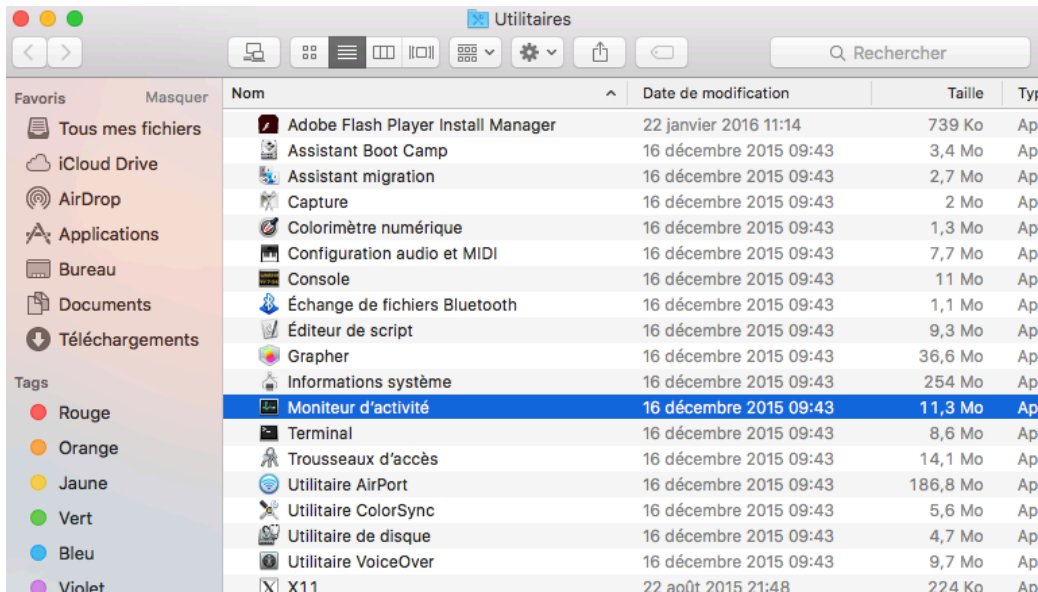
Utilitaires

Rechercher

Favoris Masquer
Tous mes fichiers
iCloud Drive
AirDrop
Applications
Bureau
Documents
Téléchargements

Tags
Rouge
Orange
Jaune
Vert
Bleu
Violet

| Nom | Date de modification | Taille | Typ |
|---|---|---|---|
| Adobe Flash Player Install Manager | 22 janvier 2016 11:14 | 739 Ko | Ap |
| Assistant Boot Camp | 16 décembre 2015 09:43 | 3,4 Mo | Ap |
| Assistant migration | 16 décembre 2015 09:43 | 2,7 Mo | Ap |
| Capture | 16 décembre 2015 09:43 | 2 Mo | Ap |
| Colorimètre numérique | 16 décembre 2015 09:43 | 1,3 Mo | Ap |
| Configuration audio et MIDI | 16 décembre 2015 09:43 | 7,7 Mo | Ap |
| Console | 16 décembre 2015 09:43 | 11 Mo | Ap |
| Échange de fichiers Bluetooth | 16 décembre 2015 09:43 | 1,1 Mo | Ap |
| Éditeur de script | 16 décembre 2015 09:43 | 9,3 Mo | Ap |
| Grapher | 16 décembre 2015 09:43 | 36,6 Mo | Ap |
| Informations système | 16 décembre 2015 09:43 | 254 Mo | Ap |
| Moniteur d'activité | 16 décembre 2015 09:43 | 11,3 Mo | Ap |
| Terminal | 16 décembre 2015 09:43 | 8,6 Mo | Ap |
| Trousseaux d'accès | 16 décembre 2015 09:43 | 14,1 Mo | Ap |
| Utilitaire AirPort | 16 décembre 2015 09:43 | 186,8 Mo | Ap |
| Utilitaire ColorSync | 16 décembre 2015 09:43 | 5,6 Mo | Ap |
| Utilitaire de disque | 16 décembre 2015 09:43 | 4,7 Mo | Ap |
| Utilitaire VoiceOver | 16 décembre 2015 09:43 | 9,7 Mo | Ap |
| X11 | 22 août 2015 21:48 | 224 Ko | Ap |